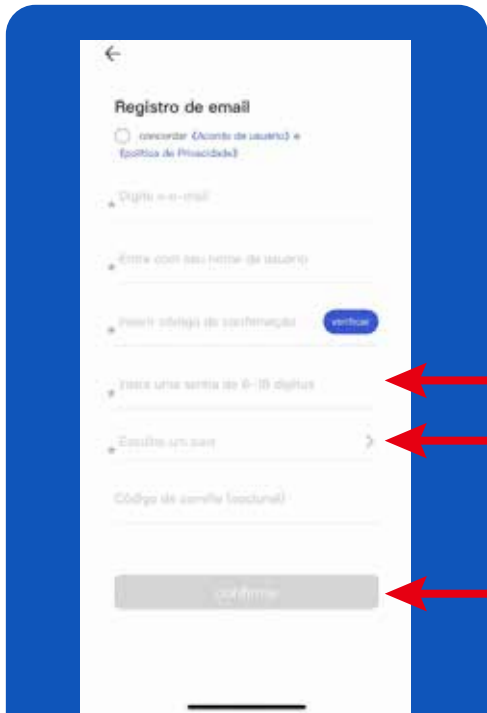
Registro de email

concordar 《Acordo de usuário》 e 《política de Privacidade》

* Digite o e-mail

* Entre com seu nome de usuário

* Inserir código de confirmação verificar

* Insira uma senha de 6-18 dígitos

* Escolha um país

Código de convite (opcional)

confirmar